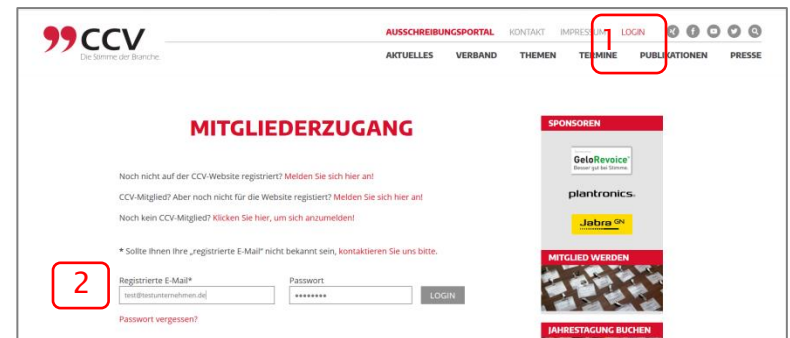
CCV
Die Stimme der Branche

AUSSCHREIBUNGSPORTAL KONTAKT IMPRESSUM LOGIN

1

AKTUELLES VERBAND THEMEN TERMINE PUBLIKATIONEN PRESSE

MITGLIEDERZUGANG

Noch nicht auf der CCV-Website registriert? Melden Sie sich hier an!

CCV-Mitglied? Aber noch nicht für die Website registiert? Melden Sie sich hier an!

Noch kein CCV-Mitglied? Klicken Sie hier, um sich anzumelden!

* Sollte Ihnen Ihre „registrierte E-Mail" nicht bekannt sein, kontaktieren Sie uns bitte.

2

Registrierte E-Mail*
test@testunternehmen.de

Passwort
•••••••••

LOGIN

Passwort vergessen?

SPONSOREN

GeloRevoice
Besser gut bei Stimme.

plantronics.

Jabra GN

MITGLIED WERDEN

JAHRESTAGUNG BUCHEN